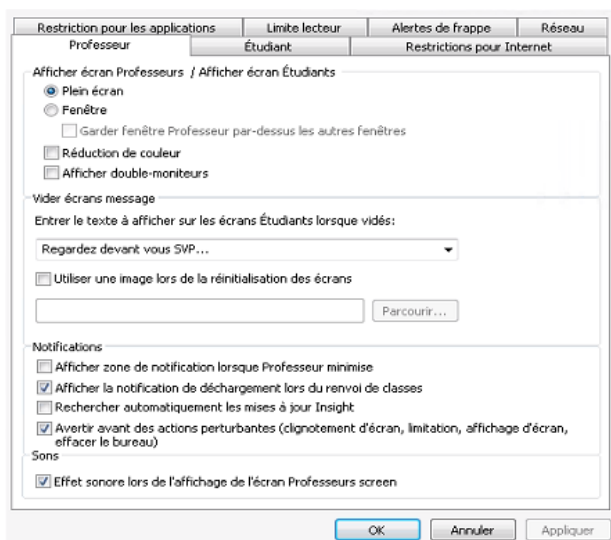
Restriction pour les applications | Limite lecteur | Alertes de frappe | Réseau
Professeur | Étudiant | Restrictions pour Internet

Afficher écran Professeurs / Afficher écran Étudiants
Plein écran
Fenêtre
Garder fenêtre Professeur par-dessus les autres fenêtres
Réduction de couleur
Afficher double-moniteurs

Vider écrans message
Entrer le texte à afficher sur les écrans Étudiants lorsque vidés:
Regardez devant vous SVP...
Utiliser une image lors de la réinitialisation des écrans
Parcourir...

Notifications
Afficher zone de notification lorsque Professeur minimise
Afficher la notification de déchargement lors du renvoi de classes
Rechercher automatiquement les mises à jour Insight
Avertir avant des actions perturbantes (clignotement d'écran, limitation, affichage d'écran, effacer le bureau)

Sons
Effet sonore lors de l'affichage de l'écran Professeurs screen

OK | Annuler | Appliquer